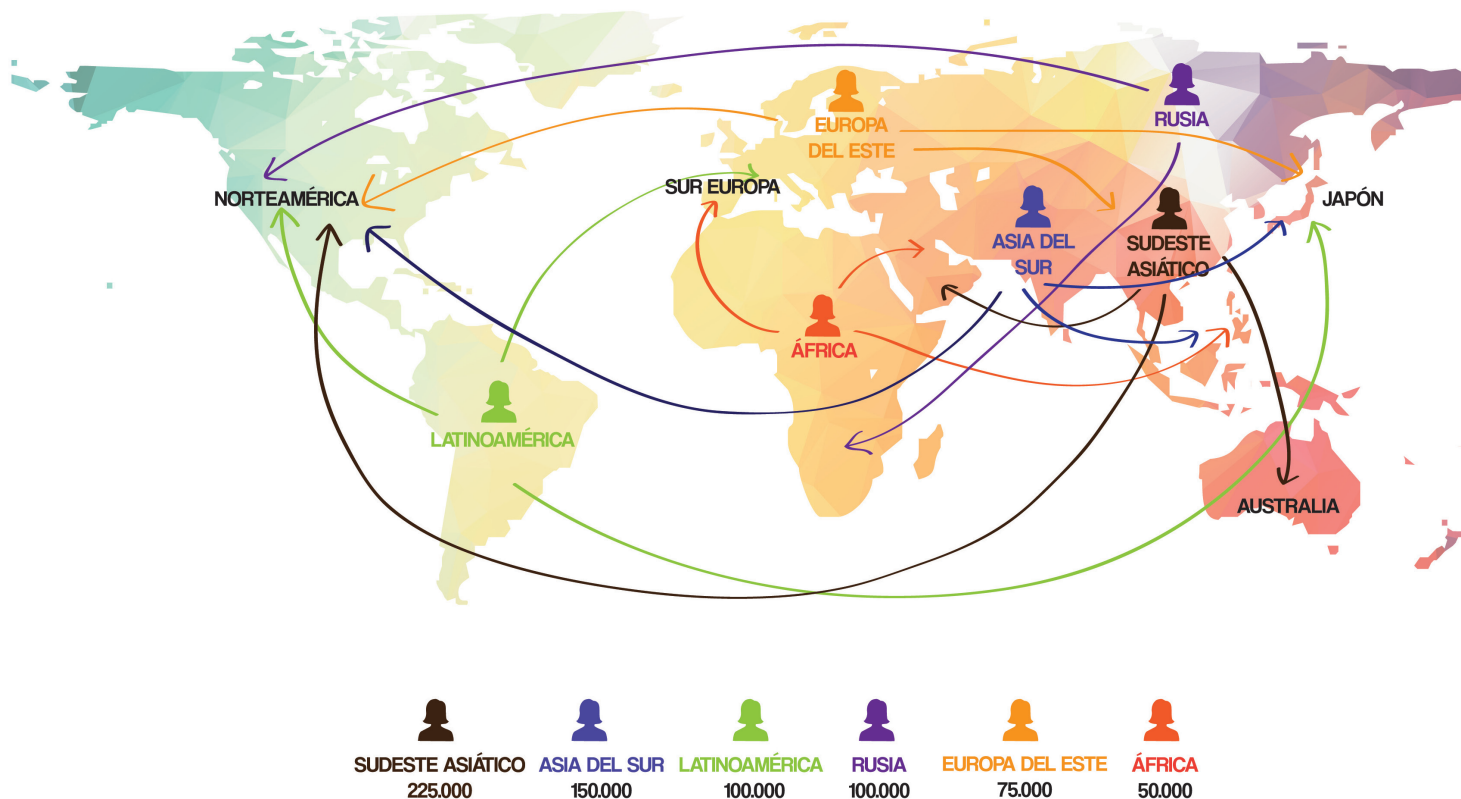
EUROPA DEL ESTE

RUSIA

NORTEAMÉRICA

SUR EUROPA

ASIA DEL SUR

SUDESTE ASIÁTICO

JAPÓN

ÁFRICA

LATINOAMÉRICA

AUSTRALIA

SUDESTE ASIÁTICO 225.000

ASIA DEL SUR 150.000

LATINOAMÉRICA 100.000

RUSIA 100.000

EUROPA DEL ESTE 75.000

ÁFRICA 50.000